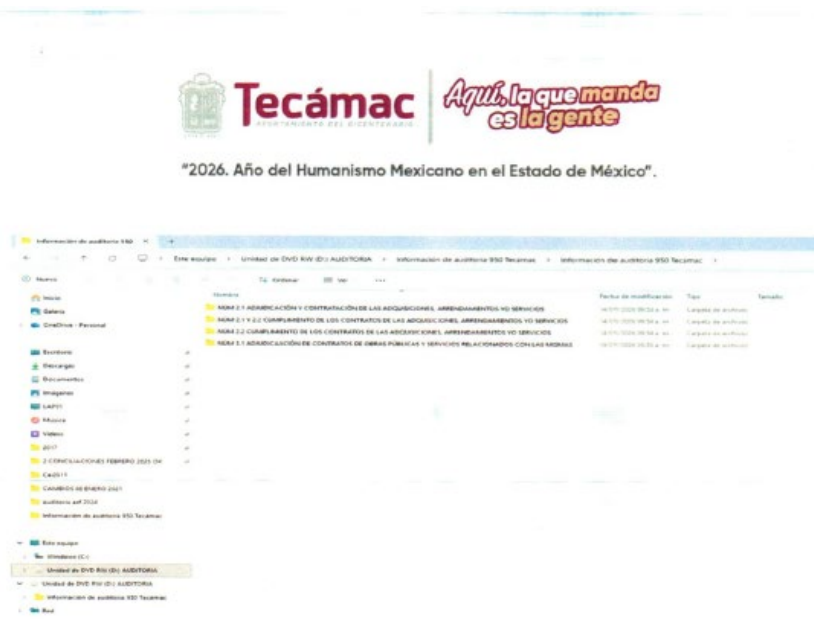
Tecámac
AYUNTAMIENTO DEL BICENTENARIO

Aquí, la que manda es la gente

"2026. Año del Humanismo Mexicano en el Estado de México".

Información de auditoría 950 ×  +

Este equipo › Unidad de DVD RW (D:) AUDITORIA › Información de auditoría 950 Tecámac › Información de auditoría 950 Tecámac ›

Nuevo   Ordenar   Ver   ···

Inicio
Galería
OneDrive - Personal

Escritorio
Descargas
Documentos
Imágenes
LAP01
Música
Videos
2017
2 CONCILIACIONES FEBRERO 2025 04
Ca2011
CAMBIOS DE ENERO 2021
auditoria asf 2024
Información de auditoría 950 Tecámac

Este equipo
Windows (C:)
Unidad de DVD RW (D:) AUDITORIA
Unidad de DVD RW (D:) AUDITORIA
Información de auditoría 950 Tecámac
Red

| Nombre | Fecha de modificación | Tipo | Tamaño |
|---|---|---|---|
| NUM 2.1 ADJUDICACIÓN Y CONTRATACIÓN DE LAS ADQUISICIONES, ARRENDAMIENTOS Y/O SERVICIOS | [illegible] | Carpeta de archivos | |
| NUM 2.1 Y 2.2 CUMPLIMIENTO DE LOS CONTRATOS DE LAS ADQUISICIONES, ARRENDAMIENTOS Y/O SERVICIOS | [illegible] | Carpeta de archivos | |
| NUM 2.2 CUMPLIMIENTO DE LOS CONTRATOS DE LAS ADQUISICIONES, ARRENDAMIENTOS Y/O SERVICIOS | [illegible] | Carpeta de archivos | |
| NUM 3.1 ADJUDICACIÓN DE CONTRATOS DE OBRAS PÚBLICAS Y SERVICIOS RELACIONADOS CON LAS MISMAS | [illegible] | Carpeta de archivos | |